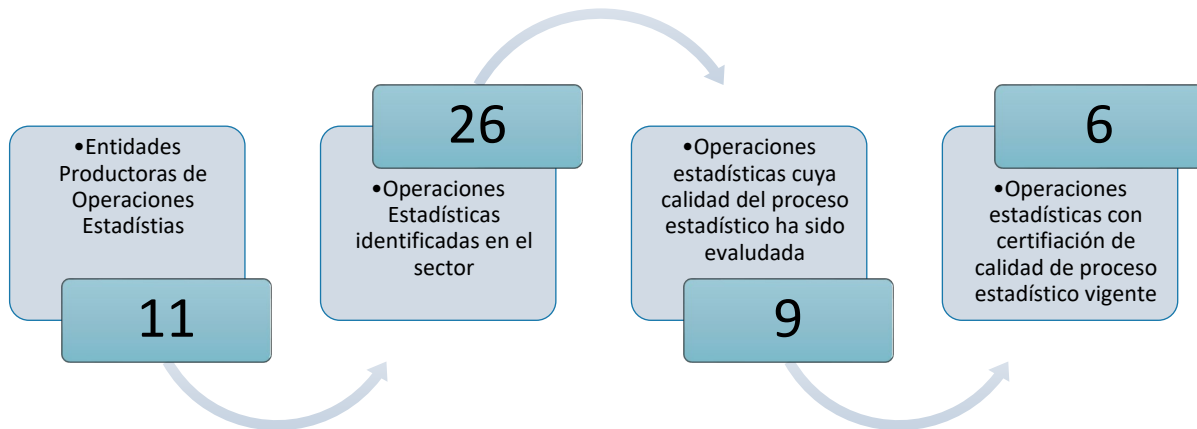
•Entidades Productoras de Operaciones Estadístias

11

26

•Operaciones Estadísticas identificadas en el sector

•Operaciones estadísticas cuya calidad del proceso estadístico ha sido evalududa

9

6

•Operaciones estadísticas con certifiación de calidad de proceso estadístico vigente